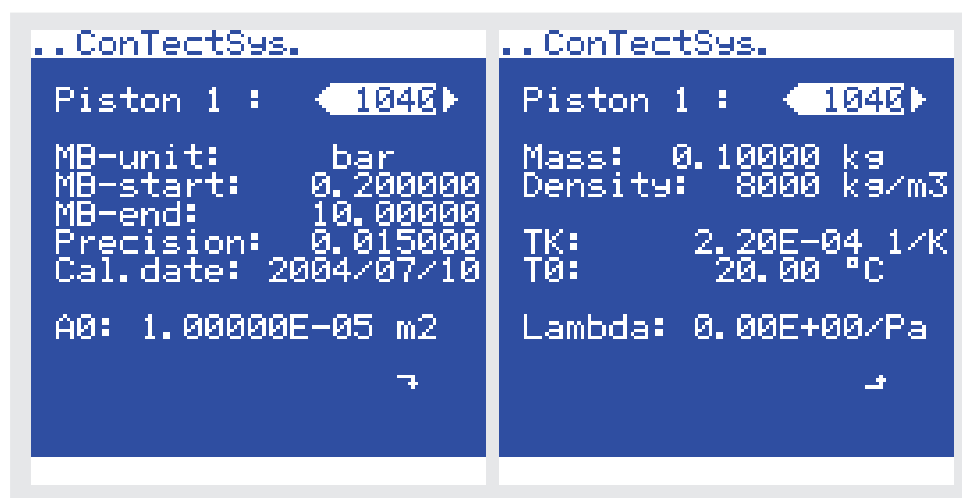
..ConTectSys.

Piston 1 : 1040

MB-unit: bar
MB-start: 0.200000
MB-end: 10.00000
Precision: 0.015000
Cal.date: 2004/07/10

A0: 1.00000E-05 m2

..ConTectSys.

Piston 1 : 1040

Mass: 0.10000 kg
Density: 8000 kg/m3

TK: 2.20E-04 1/K
T0: 20.00 °C

Lambda: 0.00E+00/Pa